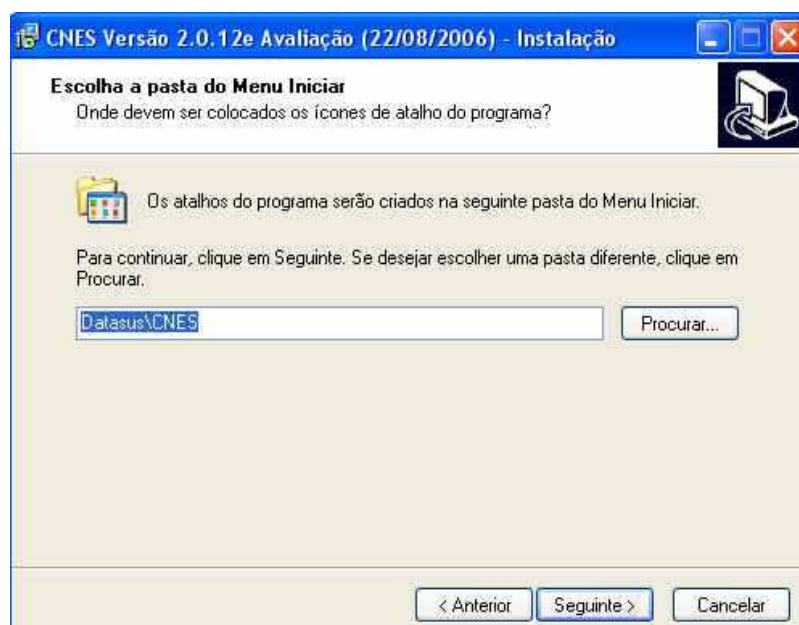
CNES Versão 2.0.12e Avaliação (22/08/2006) - Instalação

Escolha a pasta do Menu Iniciar
Onde devem ser colocados os ícones de atalho do programa?

Os atalhos do programa serão criados na seguinte pasta do Menu Iniciar.

Para continuar, clique em Seguinte. Se desejar escolher uma pasta diferente, clique em Procurar.

Datasus\CNES

Procurar...

< Anterior

Seguinte >

Cancelar